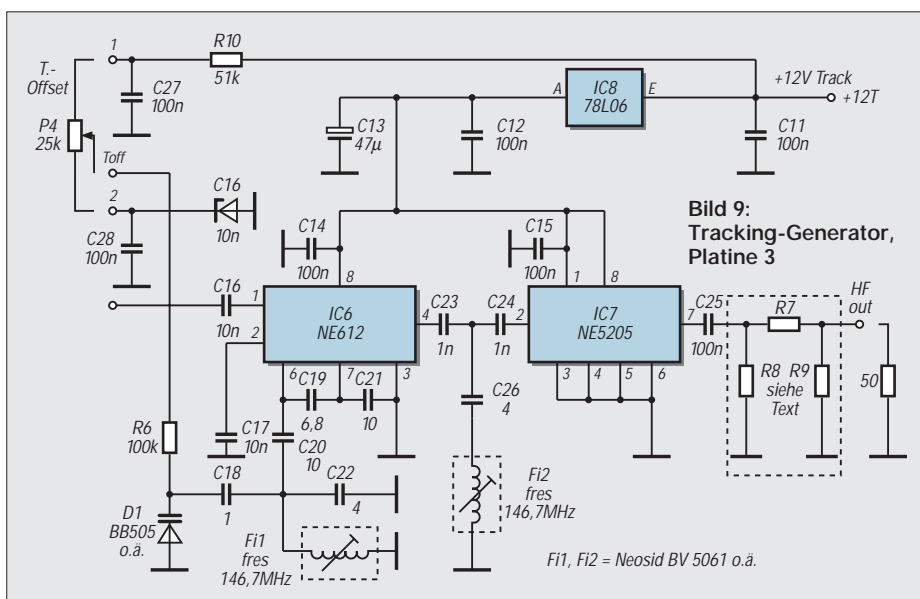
T.-Offset

1

R10
51k

C27
100n

P4
25k

Toff

2

C16
10n

C28
100n

IC8
78L06

A

E

+12V Track

+12T

C13
47µ

C12
100n

C11
100n

C14
100n

C15
100n

Bild 9:
Tracking-Generator,
Platine 3

C16
10n

1

2

IC6
NE612

8

4

C23
1n

C24
1n

2

IC7
NE5205

1

8

7

C25
100n

R7

HF
out

6

C19
6,8

7

C21
10

3

3

4

5

6

R8

siehe
Text

R9

50

R6
100k

C17
10n

C20
10

C26
4

C18
1

C22
4

D1
BB505
o.ä.

Fi1
fres
146,7MHz

Fi2
fres
146,7MHz

Fi1, Fi2 = Neosid BV 5061 o.ä.